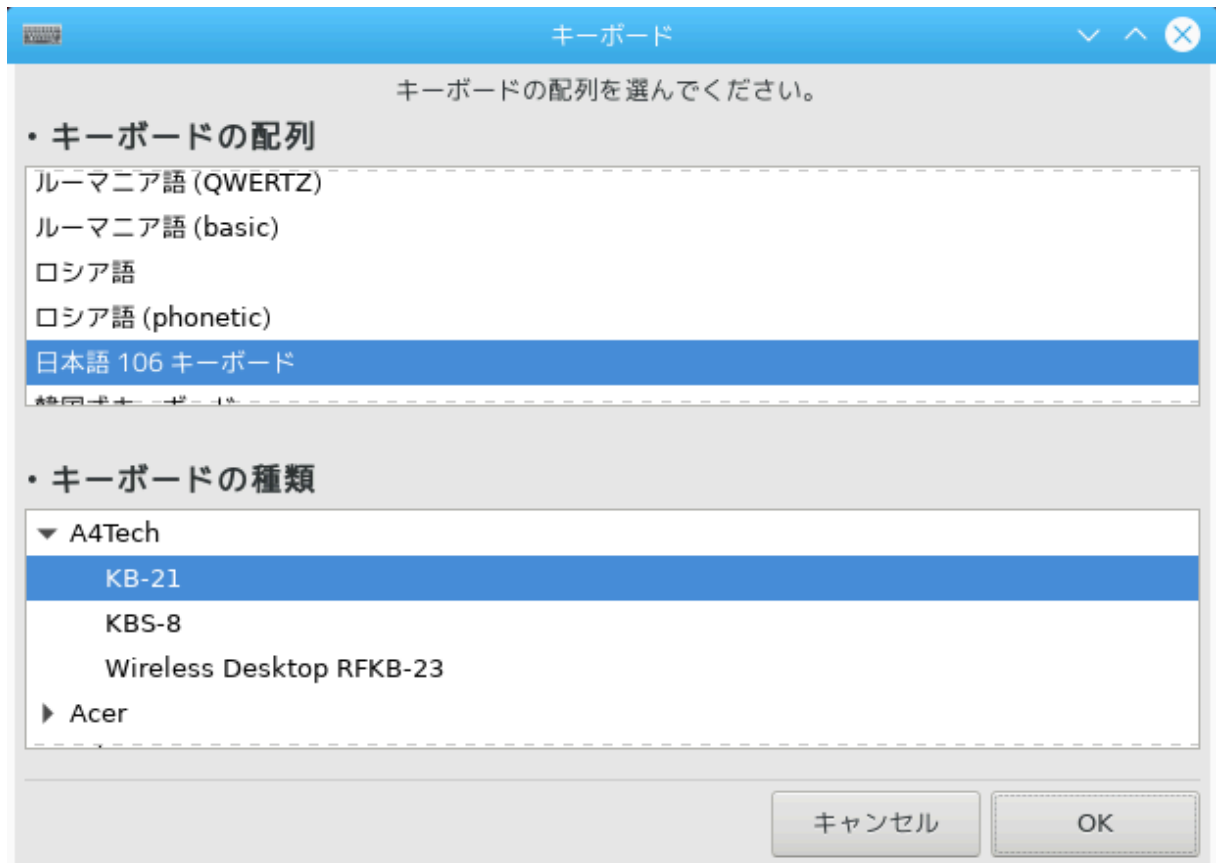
キーボード

キーボードの配列を選んでください。

• キーボードの配列

ルーマニア語 (QWERTZ)
ルーマニア語 (basic)
ロシア語
ロシア語 (phonetic)
日本語 106 キーボード
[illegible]

• キーボードの種類

A4Tech
KB-21
KBS-8
Wireless Desktop RFKB-23
Acer

キャンセル
OK